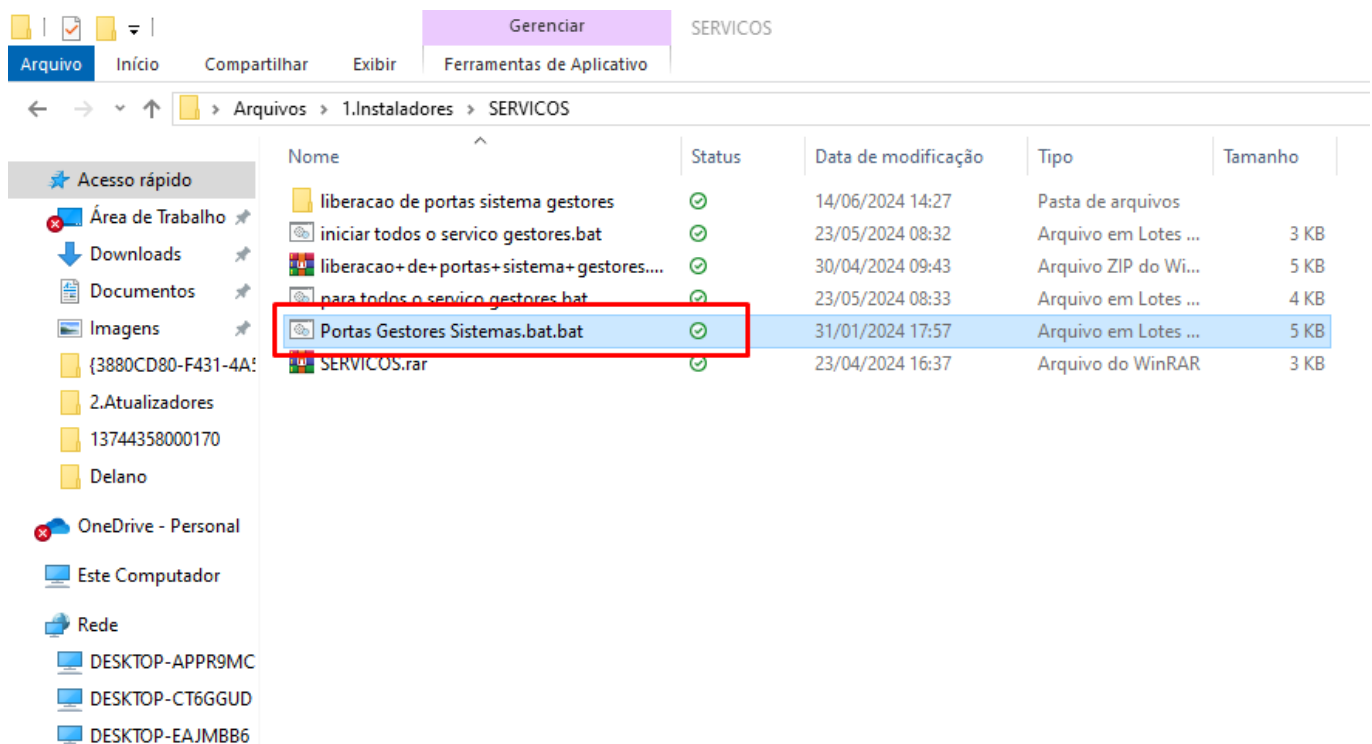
Gerenciar SERVICOS

Arquivo Início Compartilhar Exibir Ferramentas de Aplicativo

> Arquivos > 1.Instaladores > SERVICOS

Acesso rápido
Área de Trabalho
Downloads
Documentos
Imagens
{3880CD80-F431-4A5
2.Atualizadores
13744358000170
Delano
OneDrive - Personal
Este Computador
Rede
DESKTOP-APPR9MC
DESKTOP-CT6GGUD
DESKTOP-EAJMBB6

| Nome | Status | Data de modificação | Tipo | Tamanho |
|---|---|---|---|---|
| liberacao de portas sistema gestores | | 14/06/2024 14:27 | Pasta de arquivos | |
| iniciar todos o servico gestores.bat | | 23/05/2024 08:32 | Arquivo em Lotes ... | 3 KB |
| liberacao+de+portas+sistema+gestores.... | | 30/04/2024 09:43 | Arquivo ZIP do Wi... | 5 KB |
| para todos o servico gestores.bat | | 23/05/2024 08:33 | Arquivo em Lotes ... | 4 KB |
| Portas Gestores Sistemas.bat.bat | | 31/01/2024 17:57 | Arquivo em Lotes ... | 5 KB |
| SERVICOS.rar | | 23/04/2024 16:37 | Arquivo do WinRAR | 3 KB |